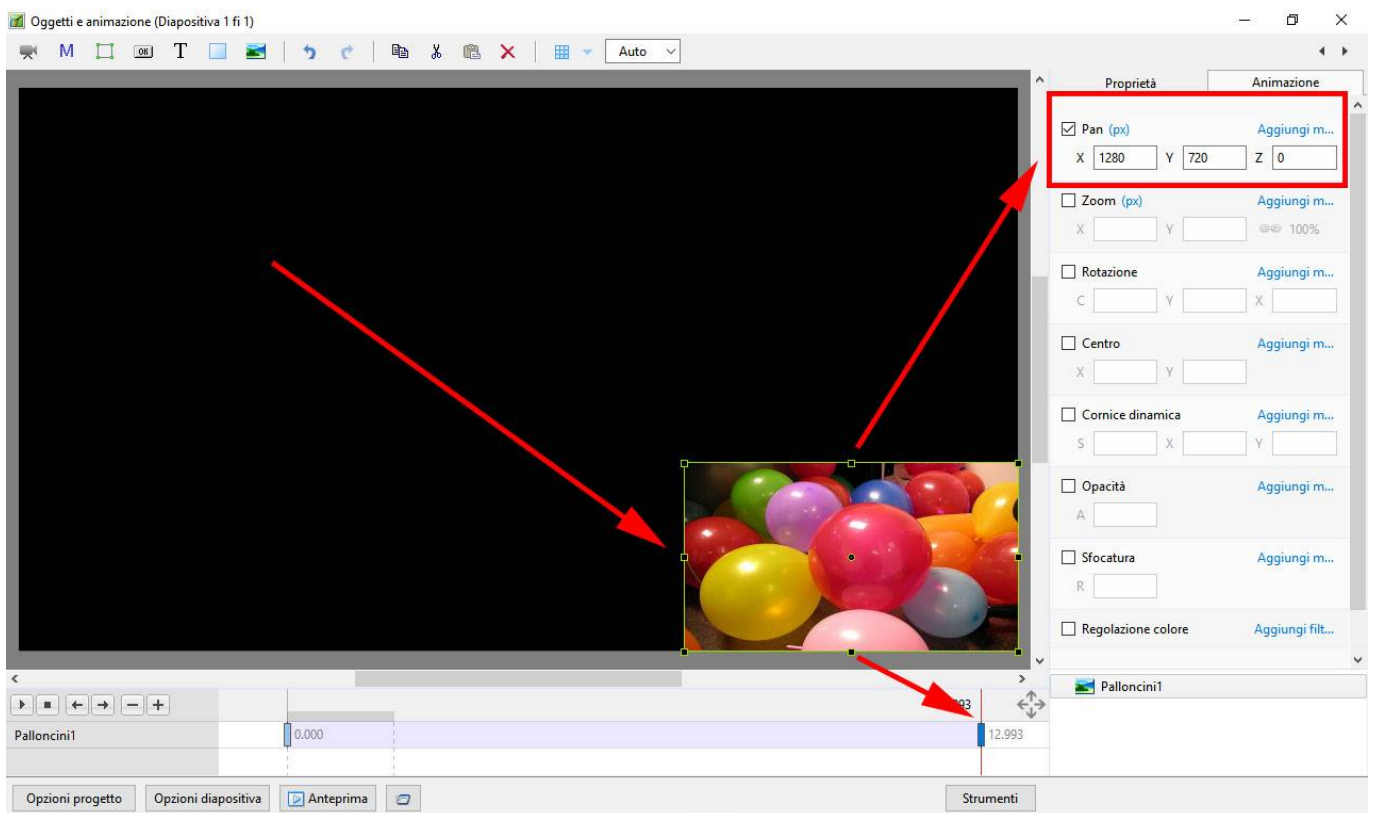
Oggetti e animazione (Diapositiva 1 fi 1)

M T Auto

Proprietà Animazione

Pan (px) Aggiungi m...
X 1280 Y 720 Z 0

Zoom (px) Aggiungi m...
X Y 100%

Rotazione Aggiungi m...
C Y X

Centro Aggiungi m...
X Y

Cornice dinamica Aggiungi m...
S X Y

Opacità Aggiungi m...
A

Sfocatura Aggiungi m...
R

Regolazione colore Aggiungi filt...

Palloncini1

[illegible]93

Palloncini1 0,000 12,993

Opzioni progetto Opzioni diapositiva Anteprima Strumenti